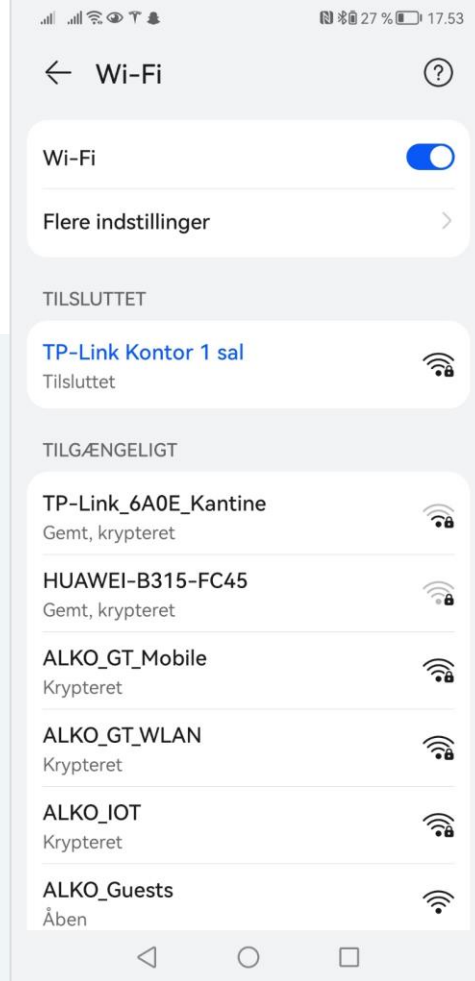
27 % 17.53

Wi-Fi

Wi-Fi

Flere indstillinger

TILSLUTTET

TP-Link Kontor 1 sal
Tilsluttet

TILGÆNGELIGT

TP-Link_6A0E_Kantine
Gemt, krypteret

HUAWEI-B315-FC45
Gemt, krypteret

ALKO_GT_Mobile
Krypteret

ALKO_GT_WLAN
Krypteret

ALKO_IOT
Krypteret

ALKO_Guests
Åben